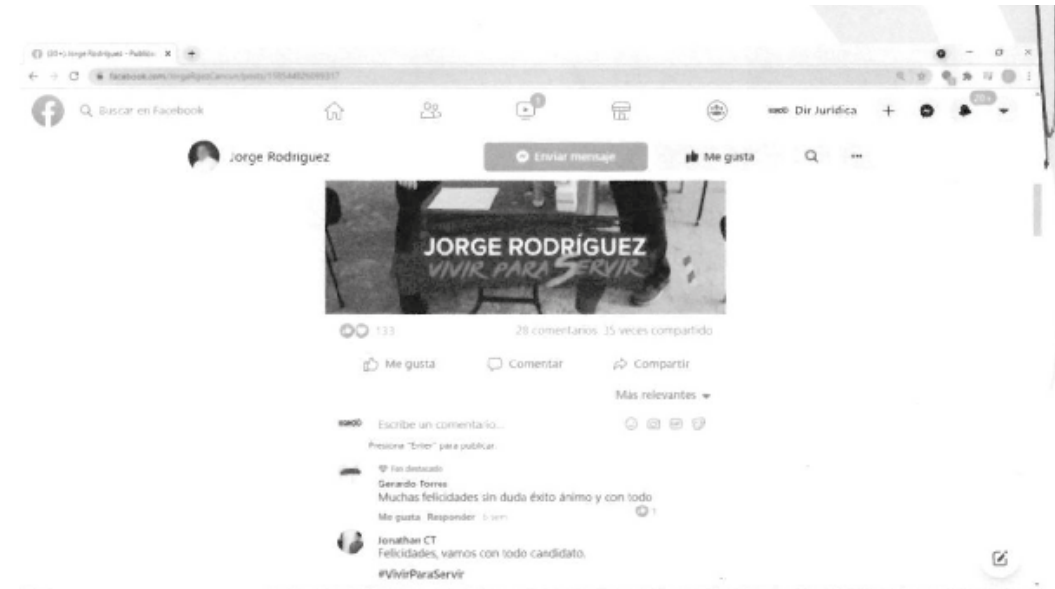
(10+) Jorge Rodríguez - Publicac ×

facebook.com/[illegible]

Buscar en Facebook

Dir Juridica

20+

Jorge Rodriguez

Enviar mensaje

Me gusta

JORGE RODRÍGUEZ
VIVIR PARA SERVIR

133

28 comentarios 35 veces compartido

Me gusta

Comentar

Compartir

Más relevantes

Escribe un comentario...

Presiona "Enter" para publicar.

Fan destacado
Gerardo Torres
Muchas felicidades sin duda éxito ánimo y con todo

Me gusta Responder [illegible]

Jonathan CT
Felicidades, vamos con todo candidato.
#VivirParaServir